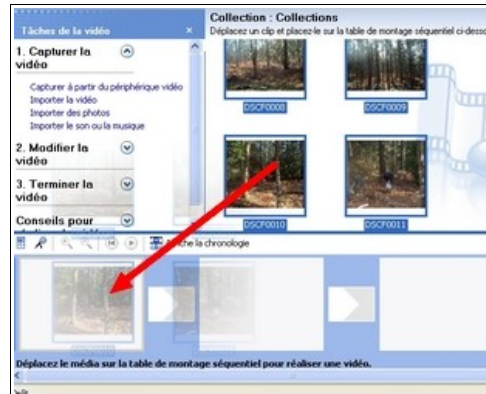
Tâches de la vidéo

1. Capturer la vidéo

Capturer à partir du périphérique vidéo
Importer la vidéo
Importer des photos
Importer le son ou la musique

2. Modifier la vidéo

3. Terminer la vidéo

Conseils pour

Collection : Collections
Déplacez un clip et placez-le sur la table de montage séquentiel ci-desso

DSCF0008
DSCF0009
DSCF0010
DSCF0011

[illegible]he la chronologie

Déplacez le média sur la table de montage séquentiel pour réaliser une vidéo.